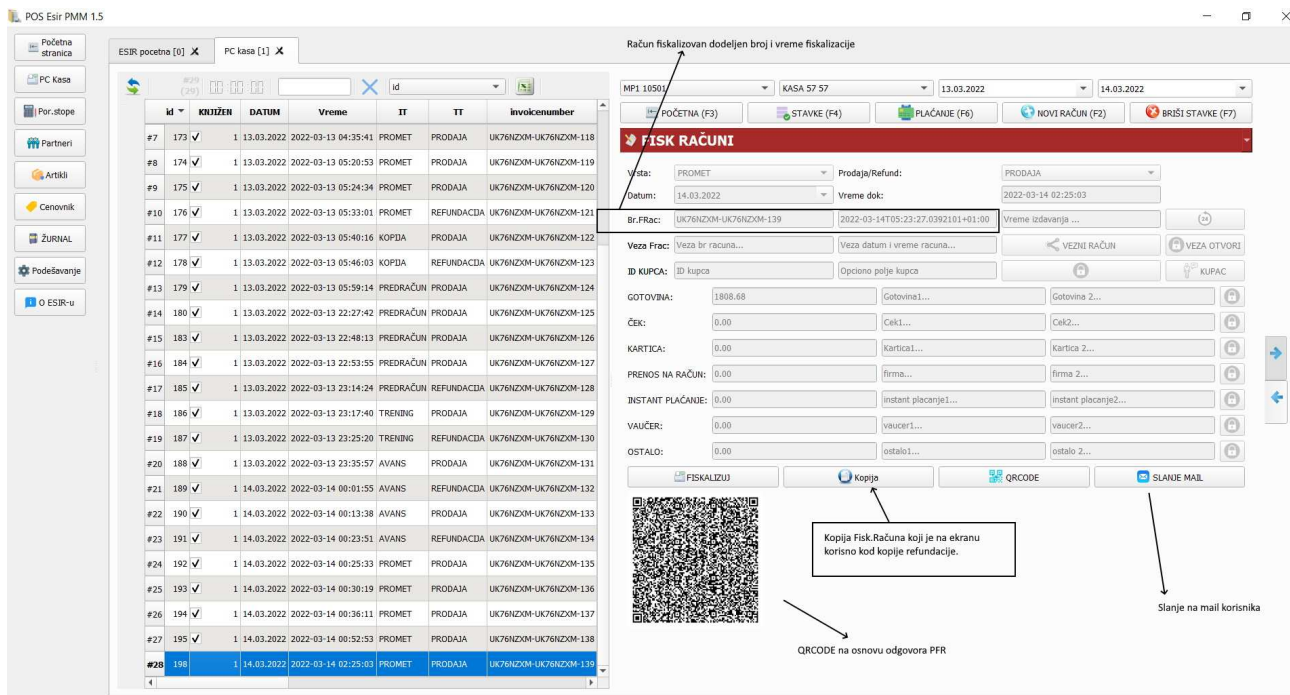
POS Esir PMM 1.5

Početna stranica
PC Kasa
Por.stope
Partneri
Artikli
Cenovnik
ŽURNAL
Podešavanje
O ESIR-u

ESIR pocetna [0] ✕ PC kasa [1] ✕

#29 (29)
id

| | id | KNJIŽEN | DATUM | Vreme | IT | TT | invoicenumber |
|---|---|---|---|---|---|---|---|
| #7 | 173 ✓ | 1 | 13.03.2022 | 2022-03-13 04:35:41 | PROMET | PRODAJA | UK76NZXM-UK76NZXM-118 |
| #8 | 174 ✓ | 1 | 13.03.2022 | 2022-03-13 05:20:53 | PROMET | PRODAJA | UK76NZXM-UK76NZXM-119 |
| #9 | 175 ✓ | 1 | 13.03.2022 | 2022-03-13 05:24:34 | PROMET | PRODAJA | UK76NZXM-UK76NZXM-120 |
| #10 | 176 ✓ | 1 | 13.03.2022 | 2022-03-13 05:33:01 | PROMET | REFUNDACIJA | UK76NZXM-UK76NZXM-121 |
| #11 | 177 ✓ | 1 | 13.03.2022 | 2022-03-13 05:40:16 | KOPIJA | PRODAJA | UK76NZXM-UK76NZXM-122 |
| #12 | 178 ✓ | 1 | 13.03.2022 | 2022-03-13 05:46:03 | KOPIJA | REFUNDACIJA | UK76NZXM-UK76NZXM-123 |
| #13 | 179 ✓ | 1 | 13.03.2022 | 2022-03-13 05:59:14 | PREDRAČUN | PRODAJA | UK76NZXM-UK76NZXM-124 |
| #14 | 180 ✓ | 1 | 13.03.2022 | 2022-03-13 22:27:42 | PREDRAČUN | PRODAJA | UK76NZXM-UK76NZXM-125 |
| #15 | 183 ✓ | 1 | 13.03.2022 | 2022-03-13 22:48:13 | PREDRAČUN | PRODAJA | UK76NZXM-UK76NZXM-126 |
| #16 | 184 ✓ | 1 | 13.03.2022 | 2022-03-13 22:53:55 | PREDRAČUN | PRODAJA | UK76NZXM-UK76NZXM-127 |
| #17 | 185 ✓ | 1 | 13.03.2022 | 2022-03-13 23:14:24 | PREDRAČUN | REFUNDACIJA | UK76NZXM-UK76NZXM-128 |
| #18 | 186 ✓ | 1 | 13.03.2022 | 2022-03-13 23:17:40 | TRENING | PRODAJA | UK76NZXM-UK76NZXM-129 |
| #19 | 187 ✓ | 1 | 13.03.2022 | 2022-03-13 23:25:20 | TRENING | REFUNDACIJA | UK76NZXM-UK76NZXM-130 |
| #20 | 188 ✓ | 1 | 13.03.2022 | 2022-03-13 23:35:57 | AVANS | PRODAJA | UK76NZXM-UK76NZXM-131 |
| #21 | 189 ✓ | 1 | 13.03.2022 | 2022-03-14 00:01:55 | AVANS | REFUNDACIJA | UK76NZXM-UK76NZXM-132 |
| #22 | 190 ✓ | 1 | 14.03.2022 | 2022-03-14 00:13:38 | AVANS | PRODAJA | UK76NZXM-UK76NZXM-133 |
| #23 | 191 ✓ | 1 | 14.03.2022 | 2022-03-14 00:23:51 | AVANS | REFUNDACIJA | UK76NZXM-UK76NZXM-134 |
| #24 | 192 ✓ | 1 | 14.03.2022 | 2022-03-14 00:25:33 | PROMET | PRODAJA | UK76NZXM-UK76NZXM-135 |
| #25 | 193 ✓ | 1 | 14.03.2022 | 2022-03-14 00:30:19 | PROMET | PRODAJA | UK76NZXM-UK76NZXM-136 |
| #26 | 194 ✓ | 1 | 14.03.2022 | 2022-03-14 00:36:11 | PROMET | PRODAJA | UK76NZXM-UK76NZXM-137 |
| #27 | 195 ✓ | 1 | 14.03.2022 | 2022-03-14 00:52:53 | PROMET | PRODAJA | UK76NZXM-UK76NZXM-138 |
| #28 | 198 | 1 | 14.03.2022 | 2022-03-14 02:25:03 | PROMET | PRODAJA | UK76NZXM-UK76NZXM-139 |

Račun fiskalizovan dodeljen broj i vreme fiskalizacije

MP1 10501 KASA 57 57 13.03.2022 14.03.2022
POČETNA (F3) STAVKE (F4) PLAĆANJE (F6) NOVI RAČUN (F2) BRIŠI STAVKE (F7)
FISK RAČUNI
Vrsta: PROMET Prodaja/Refund: PRODAJA
Datum: 14.03.2022 Vreme dok: 2022-03-14 02:25:03
Br.FRac: UK76NZXM-UK76NZXM-139 2022-03-14T05:23:27.0392101+01:00 Vreme izdavanja ...
Veza Frac: Veza br racuna... Veza datum i vreme racuna... VEZNI RAČUN VEZA OTVORI
ID KUPCA: ID kupca Opciono polje kupca KUPAC
GOTOVINA: 1808.68 Gotovina1... Gotovina 2...
ČEK: 0.00 Cek1... Cek2...
KARTICA: 0.00 Kartica1... Kartica 2...
PRENOS NA RAČUN: 0.00 firma... firma 2...
INSTANT PLAĆANJE: 0.00 instant placanje1... instant placanje2...
VAUČER: 0.00 vaucer1... vaucer2...
OSTALO: 0.00 ostalo1... ostalo 2...
FISKALIZUJ Kopija QRCODE SLANJE MAIL

Kopija Fisk.Računa koji je na ekranu korisno kod kopije refundacije.

Slanje na mail korisnika

QRCODE na osnovu odgovora PFR